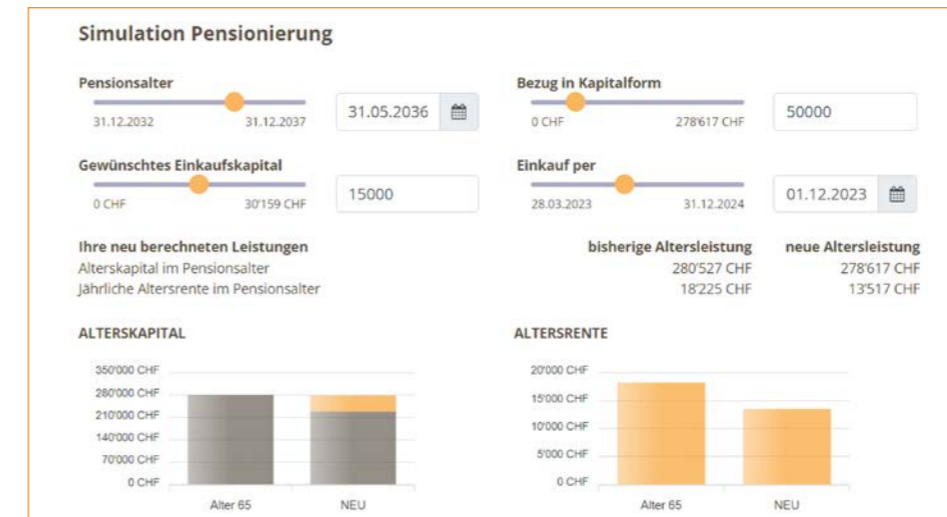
Simulation Pensionierung

Pensionsalter

31.12.2032 31.12.2037

31.05.2036

Bezug in Kapitalform

0 CHF 278'617 CHF

50000

Gewünschtes Einkaufskapital

0 CHF 30'159 CHF

15000

Einkauf per

28.03.2023 31.12.2024

01.12.2023

| Ihre neu berechneten Leistungen | bisherige Altersleistung | neue Altersleistung |
|---|---|---|
| Alterskapital im Pensionsalter | 280'527 CHF | 278'617 CHF |
| Jährliche Altersrente im Pensionsalter | 18'225 CHF | 13'517 CHF |

ALTERSKAPITAL

350'000 CHF
280'000 CHF
210'000 CHF
140'000 CHF
70'000 CHF
0 CHF

Alter 65 NEU

ALTERSRENTE

20'000 CHF
15'000 CHF
10'000 CHF
5'000 CHF
0 CHF

Alter 65 NEU